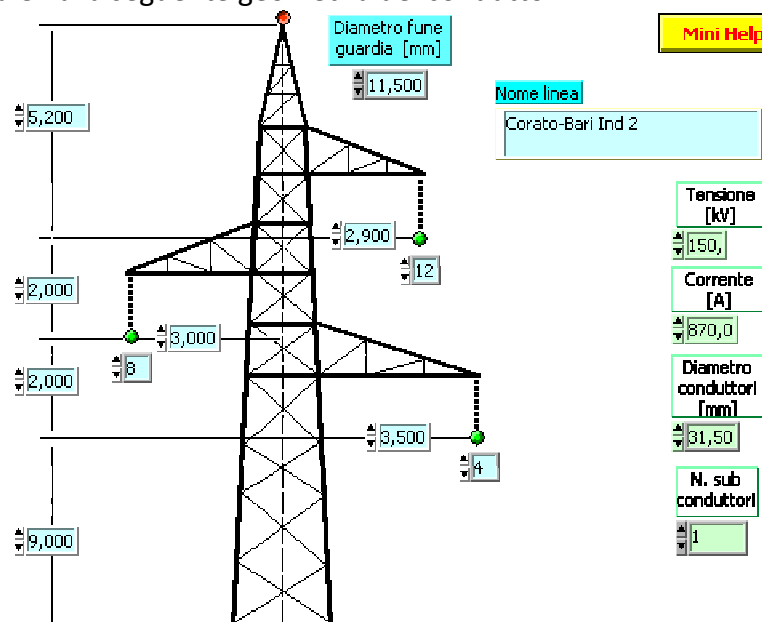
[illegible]

Diametro fune guardia [mm]

11,500

Mini Help

Nome linea

Corato-Bari Ind 2

5,200

Tensione [kV]

150,

2,900

12

2,000

Corrente [A]

870,0

3,000

8

2,000

Diametro conduttori [mm]

31,50

3,500

4

N. sub conduttori

1

9,000